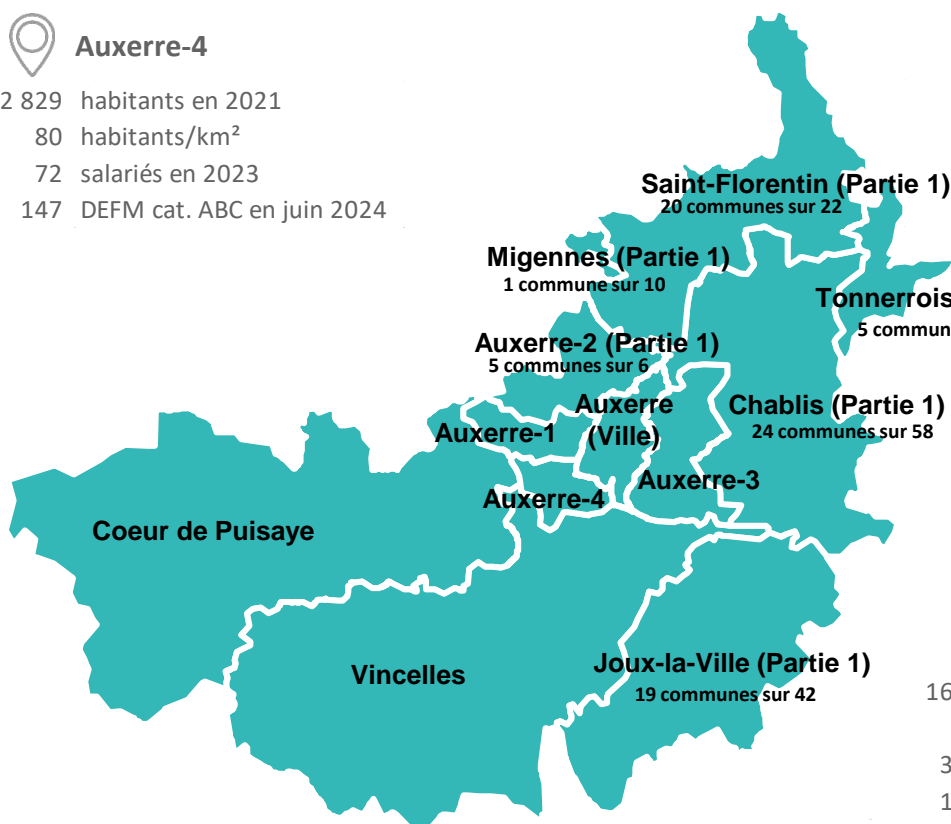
Auxerre-4

2 829 habitants en 2021
80 habitants/km²
72 salariés en 2023
147 DEFM cat. ABC en juin 2024

Saint-Florentin (Partie 1)
20 communes sur 22

Migennes (Partie 1)
1 commune sur 10

Tonnerrois
5 commun

Auxerre-2 (Partie 1)
5 communes sur 6

Auxerre (Ville)

Chablis (Partie 1)
24 communes sur 58

Auxerre-1

Auxerre-3

Auxerre-4

Coeur de Puisaye

Vincelles

Joux-la-Ville (Partie 1)
19 communes sur 42

16

3

1